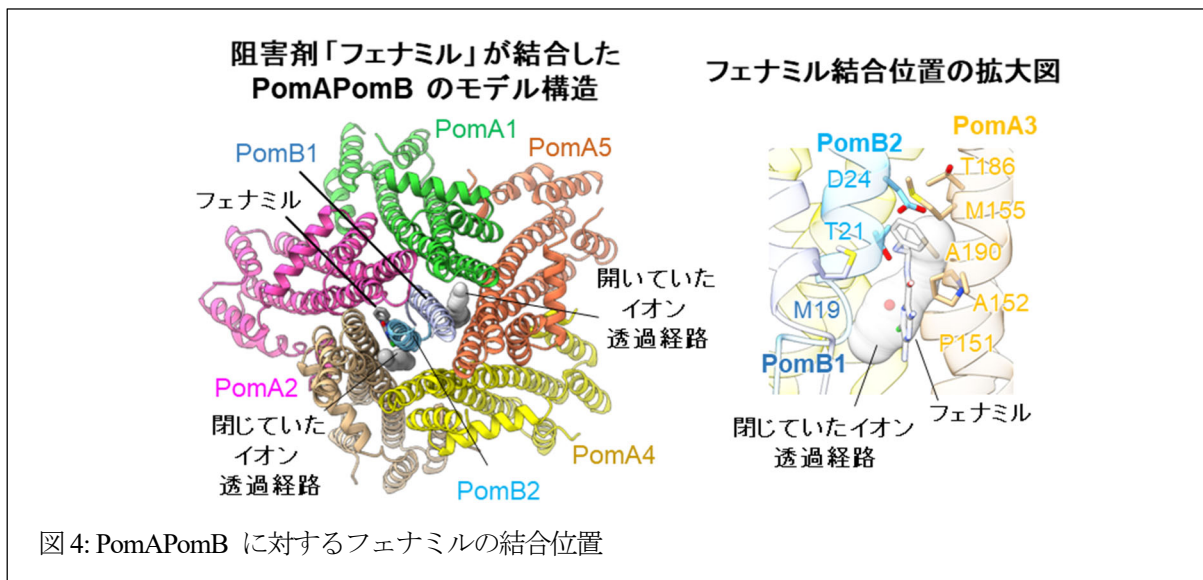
阻害剤「フェナミル」が結合した PomAPomB のモデル構造

フェナミル結合位置の拡大図

PomA1
PomB1
PomA5
フェナミル
開いていた イオン 透過経路
PomA2
閉じていた イオン 透過経路
PomA4
PomB2

PomB2
PomA3
D24
T186
M155
T21
A190
A152
M19
P151
PomB1
閉じていたイオン 透過経路
フェナミル

図 4: PomAPomB に対するフェナミルの結合位置